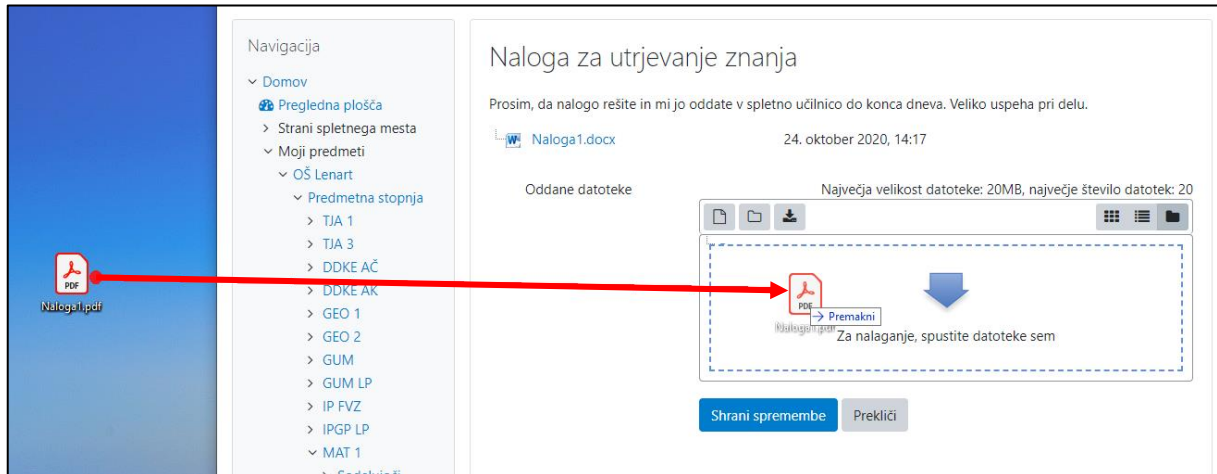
PDF
Naloga1.pdf

Navigacija
Domov
Pregledna plošča
Strani spletnega mesta
Moji predmeti
OŠ Lenart
Predmetna stopnja
TJA 1
TJA 3
DDKE AČ
DDKE AK
GEO 1
GEO 2
GUM
GUM LP
IP FVZ
IPGP LP
MAT 1
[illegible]

Naloga za utrjevanje znanja

Prosim, da nalogo rešite in mi jo oddate v spletno učilnico do konca dneva. Veliko uspeha pri delu.

Naloga1.docx 24. oktober 2020, 14:17

Oddane datoteke
Največja velikost datoteke: 20MB, največje število datotek: 20

PDF
Naloga1.pdf
→ Premakni
Za nalaganje, spustite datoteke sem

Shrani spremembe
Prekliči